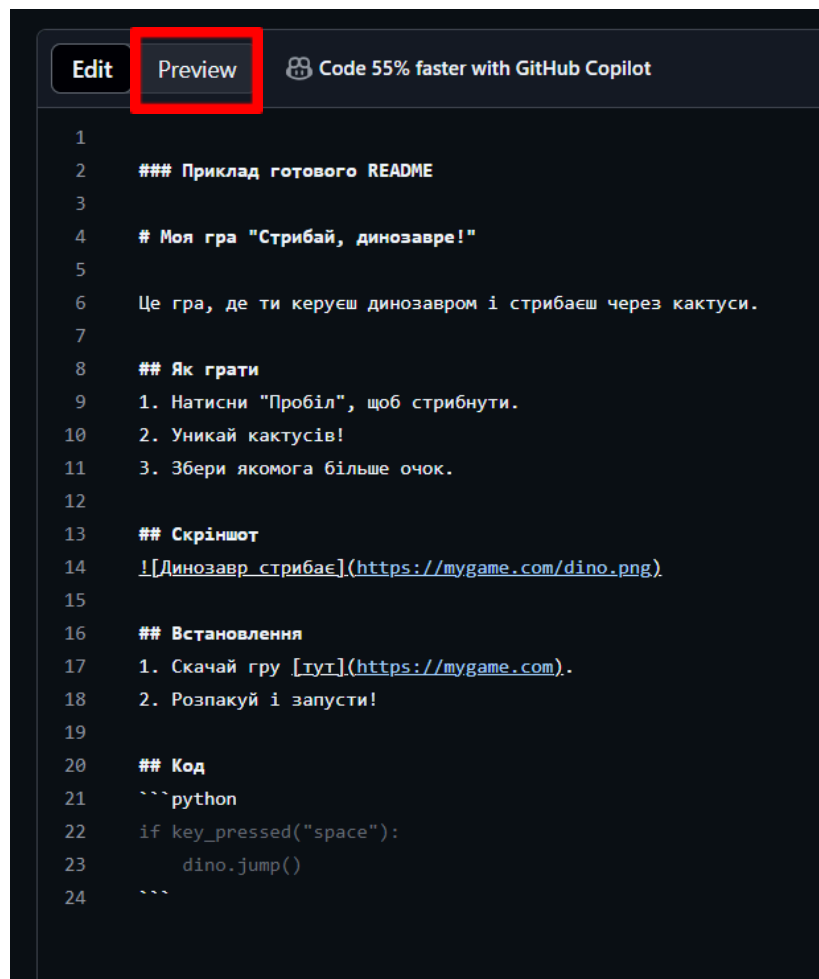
Edit Preview Code 55% faster with GitHub Copilot

1
2 ### Приклад готового README
3
4 # Моя гра "Стрибай, динозавре!"
5
6 Це гра, де ти керуєш динозавром і стрибаєш через кактуси.
7
8 ## Як грати
9 1. Натисни "Пробіл", щоб стрибнути.
10 2. Уникай кактусів!
11 3. Збери якомога більше очок.
12
13 ## Скріншот
14 ![Динозавр стрибає](https://mygame.com/dino.png)
15
16 ## Встановлення
17 1. Скачай гру [тут](https://mygame.com).
18 2. Розпакуй і запусти!
19
20 ## Код
21 ```python
22 if key_pressed("space"):
23     dino.jump()
24 ```